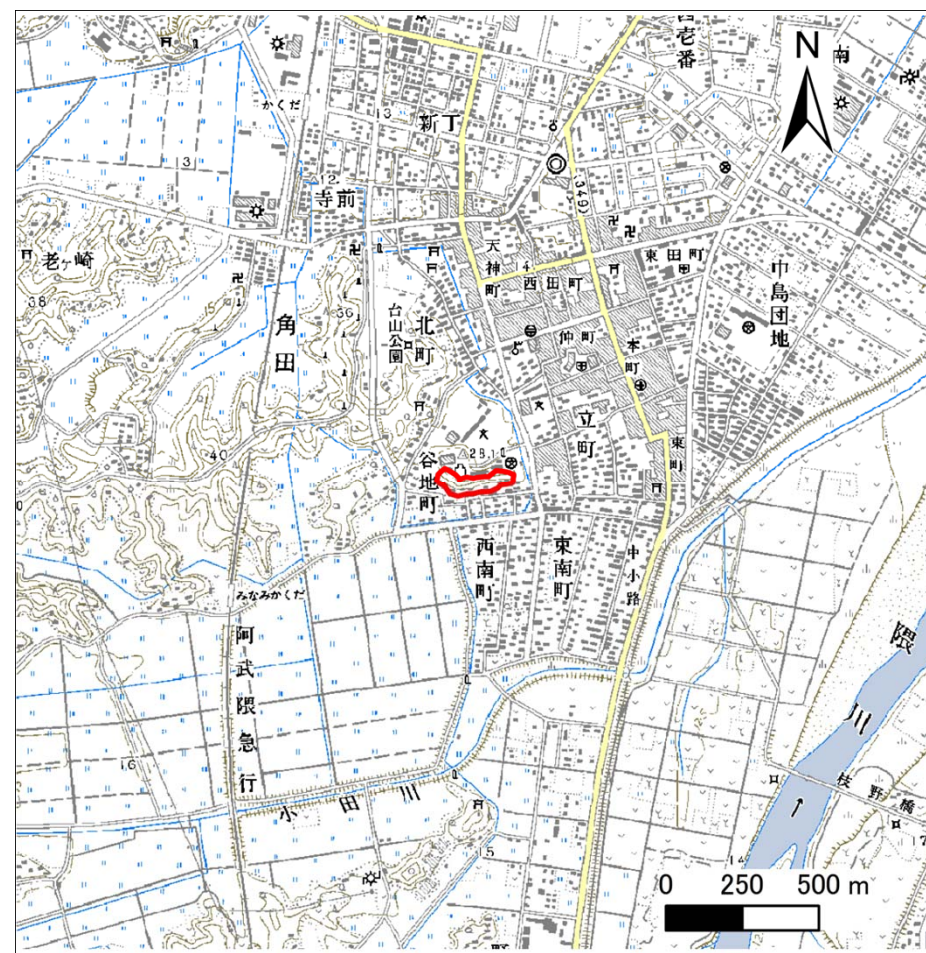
N

西苍番
新丁
かくだ
13
3
寺前
12
(349)
老ヶ崎
38
天神町
西田町
東田町
中島団地
角田
36
台山公園
北町
仲町
本町
40
立町
谷地町
28.1
東町
西南町
東南町
中小路
みなみかくだ
阿武隈急行
阿武隈川
16
小田川
15
枝野橋
0 250 500 m